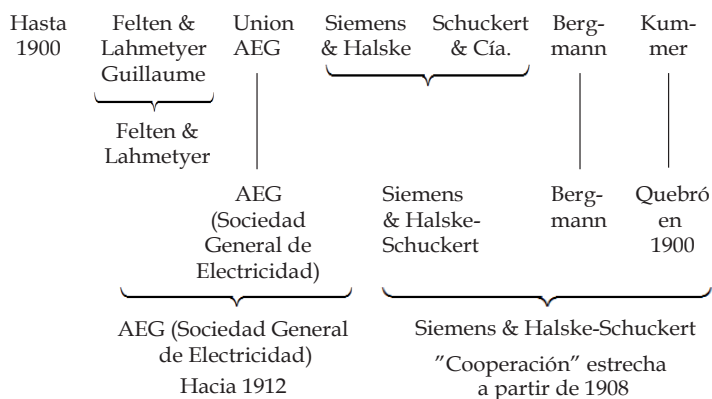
Hasta 1900

Felten & Lahmetyer Guillaume

Union AEG

Siemens & Halske

Schuckert & Cía.

Bergmann

Kummer

Felten & Lahmetyer

AEG (Sociedad General de Electricidad)

Siemens & Halske-Schuckert

Bergmann

Quebró en 1900

AEG (Sociedad General de Electricidad) Hacia 1912

Siemens & Halske-Schuckert ”Cooperación” estrecha a partir de 1908